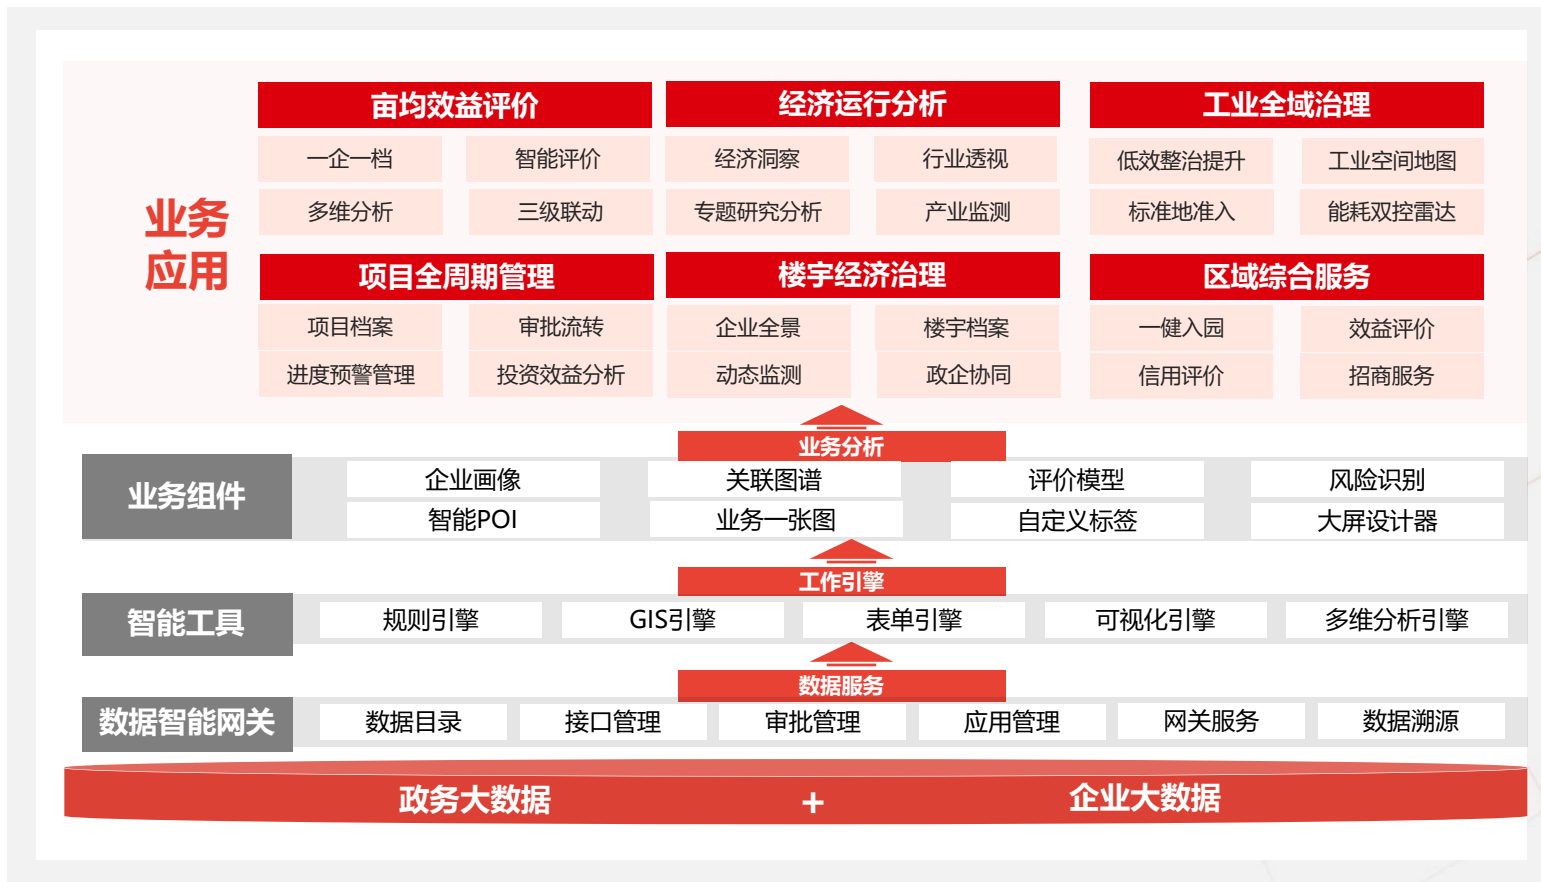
业务应用

亩均效益评价
一企一档
智能评价
多维分析
三级联动

经济运行分析
经济洞察
行业透视
专题研究分析
产业监测

工业全域治理
低效整治提升
工业空间地图
标准地准入
能耗双控雷达

项目全周期管理
项目档案
审批流转
进度预警管理
投资效益分析

楼宇经济治理
企业全景
楼宇档案
动态监测
政企协同

区域综合服务
一健入园
效益评价
信用评价
招商服务

业务分析

业务组件
企业画像
关联图谱
评价模型
风险识别
智能POI
业务一张图
自定义标签
大屏设计器

工作引擎

智能工具
规则引擎
GIS引擎
表单引擎
可视化引擎
多维分析引擎

数据服务

数据智能网关
数据目录
接口管理
审批管理
应用管理
网关服务
数据溯源

政务大数据
+
企业大数据